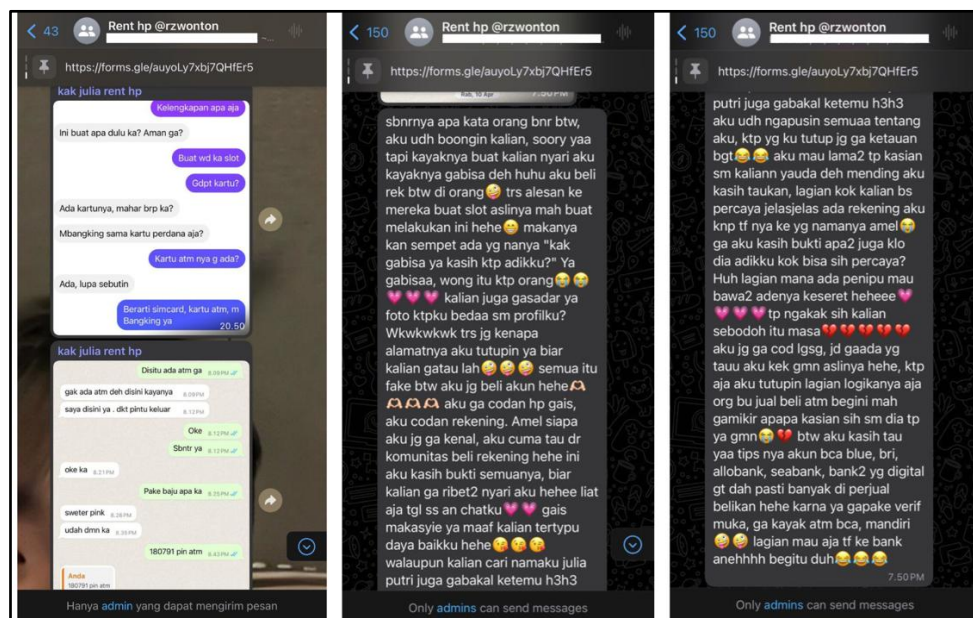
< 43 Rent hp @rzwonton

https://forms.gle/auyoLy7xbj7QHfEr5

kak julia rent hp

Kelengkapan apa aja

Ini buat apa dulu ka? Aman ga?

Buat wd ka slot

Gdpt kartu?

Ada kartunya, mahar brp ka?

Mbangking sama kartu perdana aja?

Kartu atm nya g ada?

Ada, lupa sebutin

Berarti simcard, kartu atm, m Bangking ya 20.50

kak julia rent hp

Disitu ada atm ga

gak ada atm deh disini kayanya

saya disini ya . dkt pintu keluar

Oke

Sbntr ya

oke ka

Pake baju apa ka

sweter pink

udah dmn ka

180791 pin atm

Anda
180791 pin atm

Hanya admin yang dapat mengirim pesan

< 150 Rent hp @rzwonton

https://forms.gle/auyoLy7xbj7QHfEr5

sbnrnya apa kata orang bnr btw, aku udh boongin kalian, soory yaa tapi kayaknya buat kalian nyari aku kayaknya gabisa deh huhu aku beli rek btw di orang🤪 trs alesan ke mereka buat slot aslinya mah buat melakukan ini hehe😁 makanya kan sempet ada yg nanya "kak gabisa ya kasih ktp adikku?" Ya gabisaa, wong itu ktp orang😭😭💗💗💗 kalian juga gasadar ya foto ktpku bedaa sm profilku? Wkwkwkwk trs jg kenapa alamatnya aku tutupin ya biar kalian gatau lah🤪🤪🤪 semua itu fake btw aku jg beli akun hehe🫶🫶🫶🫶 aku ga codan hp gais, aku codan rekening. Amel siapa aku jg ga kenal, aku cuma tau dr komunitas beli rekening hehe ini aku kasih bukti semuanya, biar kalian ga ribet2 nyari aku hehee liat aja tgl ss an chatku💗💗 gais makasyie ya maaf kalian tertypu daya baikku hehe🤫🤫🤫 walaupun kalian cari namaku julia putri juga gabakal ketemu h3h3

Only admins can send messages

< 150 Rent hp @rzwonton

https://forms.gle/auyoLy7xbj7QHfEr5

putri juga gabakal ketemu h3h3 aku udh ngapusin semuaa tentang aku, ktp yg ku tutup jg ga ketauan bgt😂😂 aku mau lama2 tp kasian sm kaliann yauda deh mending aku kasih taukan, lagian kok kalian bs percaya jelasjelas ada rekening aku knp tf nya ke yg namanya amel🤪 ga aku kasih bukti apa2 juga klo dia adikku kok bisa sih percaya? Huh lagian mana ada penipu mau bawa2 adenya keseret heheee💗💗💗💗 tp ngakak sih kalian sebodoh itu masa💔💔💔💔💔 aku jg ga cod lgsg, jd gaada yg tauu aku kek gmn aslinya hehe, ktp aja aku tutupin lagian logikanya aja org bu jual beli atm begini mah gamikir apapa kasian sih sm dia tp ya gmn😭💔 btw aku kasih tau yaa tips nya akun bca blue, bri, allobank, seabank, bank2 yg digital gt dah pasti banyak di perjual belikan hehe karna ya gapake verif muka, ga kayak atm bca, mandiri🤪🤪 lagian mau aja tf ke bank anehhhh begitu duh😂😂😂 7.50PM

Only admins can send messages